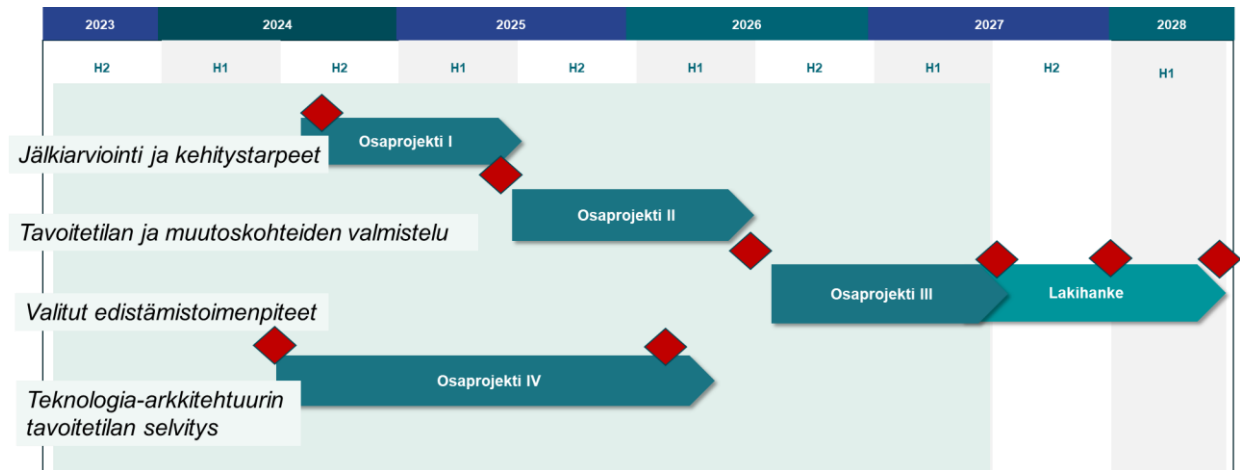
2023 2024 2025 2026 2027 2028

H2 H1 H2 H1 H2 H1 H2 H1 H2 H1

Osaprojekti I

Jälkiarviointi ja kehitystarpeet

Osaprojekti II

Tavoitetilan ja muutoskohteiden valmistelu

Osaprojekti III

Lakihanke

Valitut edistämistoimenpiteet

Osaprojekti IV

Teknologia-arkkitehtuurin tavoitetilan selvitys